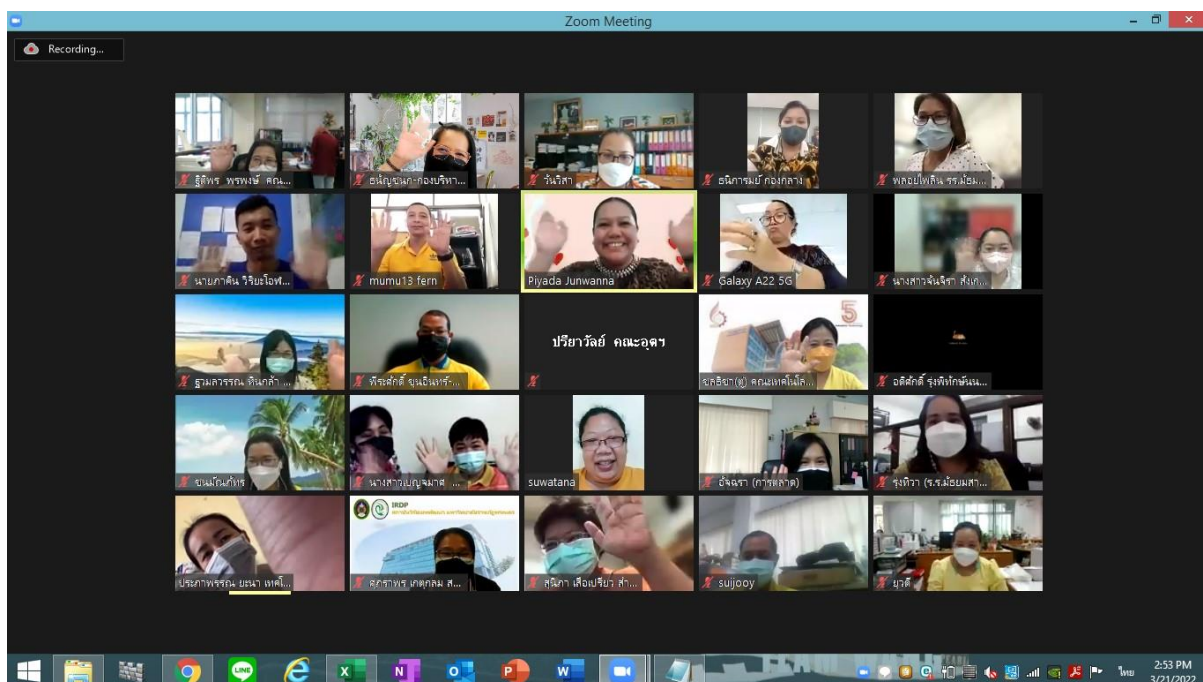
Zoom Meeting

Recording...

ฐิติพร พรพงษ์ คณ...
ธนัญชนก-กองบริหา...
วันริสา
ธนิการมย์ กองกลาง
พลอยไพลิน รร.มัธ...

นายภาคิน วิริยะโอฬ...
mumu13 fern
Piyada Junwanna
Galaxy A22 5G
นางสาวจันจิรา สังข...

ฐามลวรรณ หินกล้า ...
พีระศักดิ์ ขุนอินทร์-...
ปรียาวัลย์ คณะอุตฯ
ชุติยา(ดู) คณะเทคโนโล...
อดิศักดิ์ รุ่งพิทักษ์มน...

ชนม์ณภัทร
นางสาวบุญจมาศ ...
suwatana
อัจฉรา (การตลาด)
รุ่งทิวา (ร.ร.มัธยมสา...

ประภาพรรณ ยะนา เทคโ...
IRDP
ศุภราพร เกตุกลม ส...
ฐิติมา เสือปรีชา สำ...
suijooy
ยาดี

ไทย
2:53 PM
3/21/2022